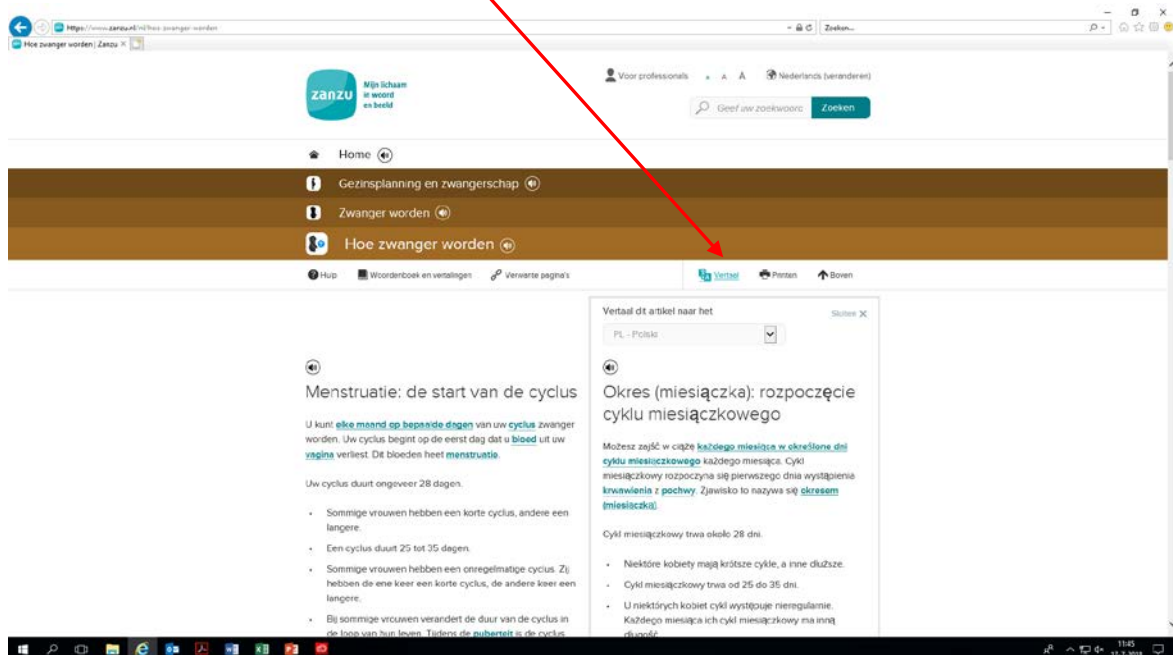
https://www.zanzu.nl/nl/hoe-zwanger-worden
Zoeken...
Hoe zwanger worden | Zanzu ×

zanzu Mijn lichaam in woord en beeld

Voor professionals A A A Nederlands (veranderen)

Geef uw zoekwoorden Zoeken

Home

Gezinsplanning en zwangerschap

Zwanger worden

Hoe zwanger worden

Hulp Woordenboek en vertalingen Verwante pagina's Vertaal Printen Boven

Menstruatie: de start van de cyclus

U kunt elke maand op bepaalde dagen van uw cyclus zwanger worden. Uw cyclus begint op de eerst dag dat u bloed uit uw vagina verliest. Dit bloeden heet menstruatie.

Uw cyclus duurt ongeveer 28 dagen.

- Sommige vrouwen hebben een korte cyclus, andere een langere.
- Een cyclus duurt 25 tot 35 dagen.
- Sommige vrouwen hebben een onregelmatige cyclus. Zij hebben de ene keer een korte cyclus, de andere keer een langere.
- Bij sommige vrouwen verandert de duur van de cyclus in de loop van hun leven. Tijdens de puberteit is de cyclus

Vertaal dit artikel naar het Sluiten ×

PL - Polski

Okres (miesiączka): rozpoczęcie cyklu miesiączkowego

Możesz zajść w ciążę każdego miesiąca w określone dni cyklu miesiączkowego każdego miesiąca. Cykl miesiączkowy rozpoczyna się pierwszego dnia wystąpienia krwawienia z pochwy. Zjawisko to nazywa się okresem (miesiączką).

Cykl miesiączkowy trwa około 28 dni.

- Niektóre kobiety mają krótsze cykle, a inne dłuższe.
- Cykl miesiączkowy trwa od 25 do 35 dni.
- U niektórych kobiet cykl występuje nieregularnie. Każdego miesiąca ich cykl miesiączkowy ma inną długość.

11:45